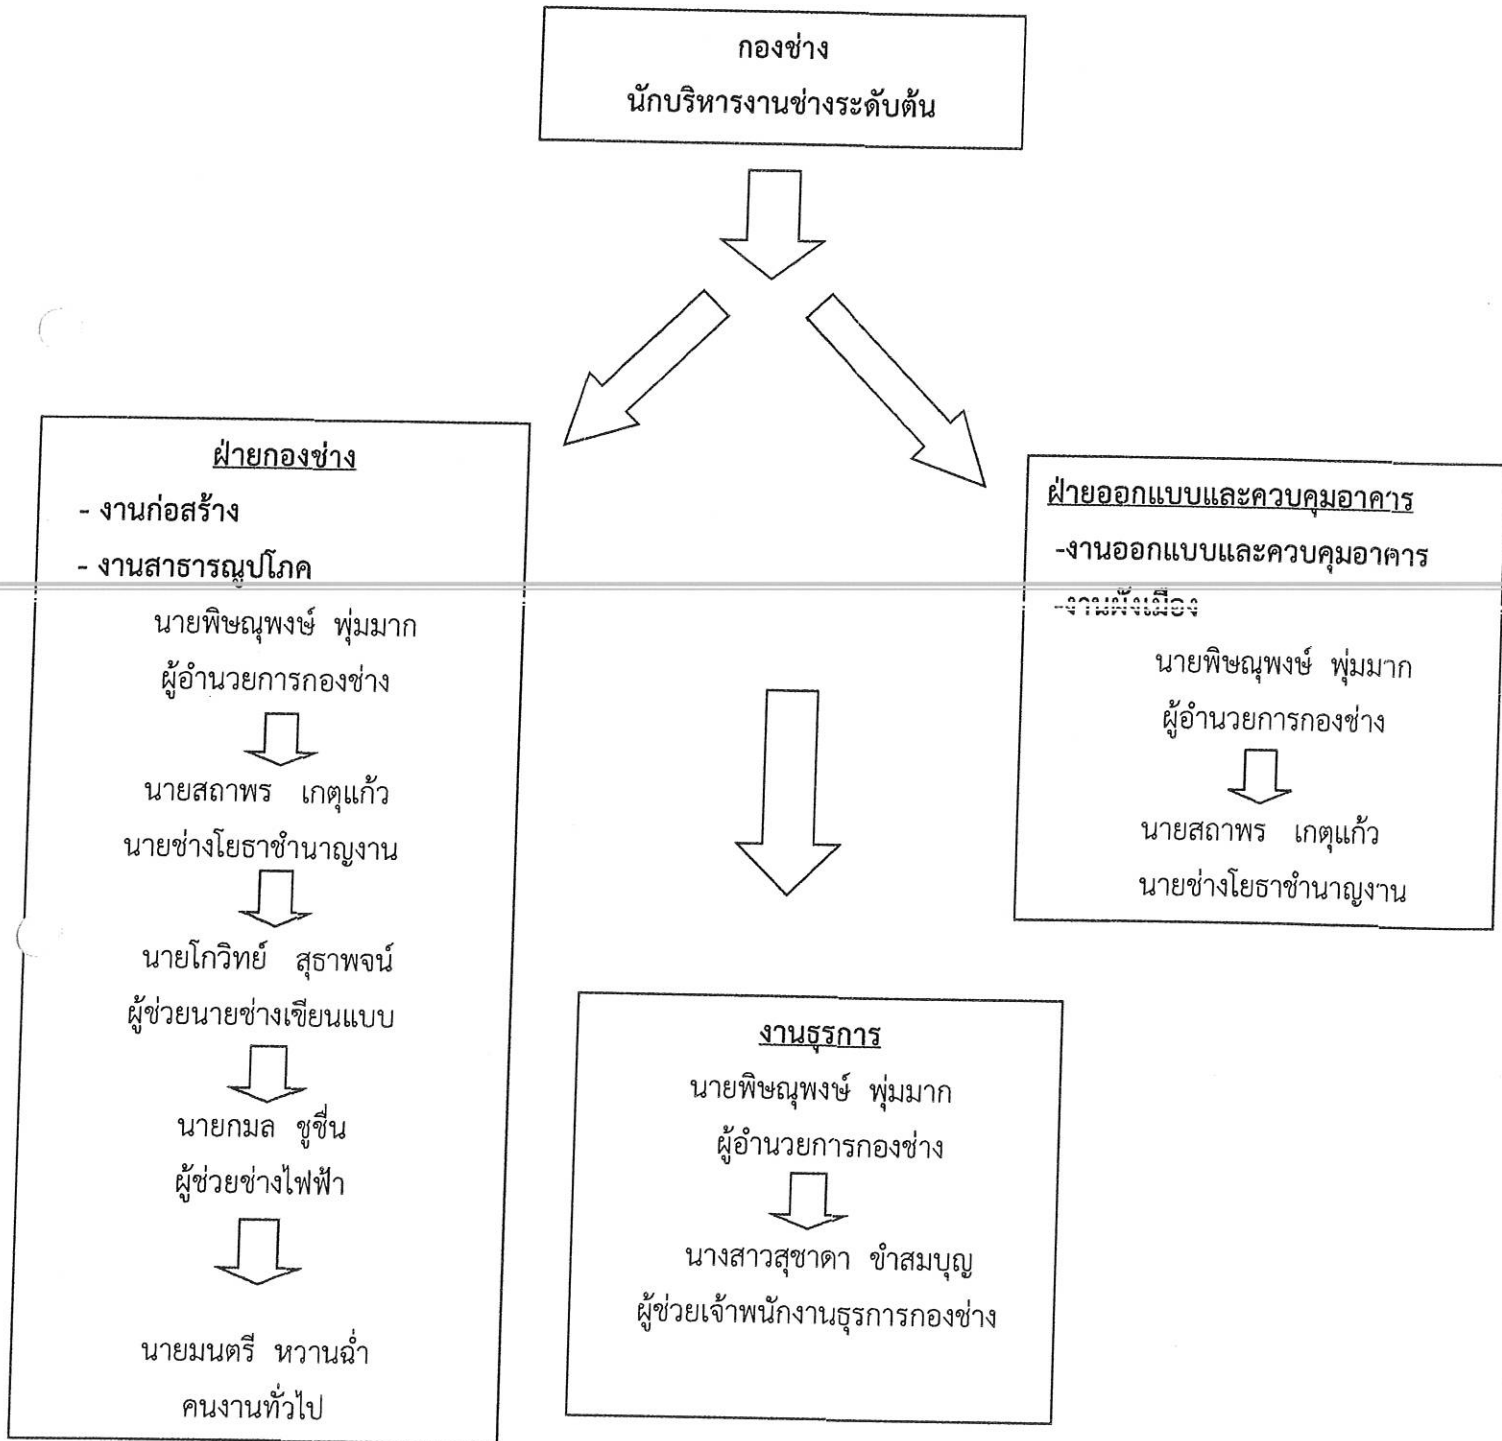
กองช่าง
นักบริหารงานช่างระดับต้น

ฝ่ายกองช่าง
- งานก่อสร้าง
- งานสาธารณูปโภค
นายพิษณุพงษ์ พุ่มมาก
ผู้อำนวยการกองช่าง
นายสถาพร เกตุแก้ว
นายช่างโยธาชำนาญงาน
นายโกวิทย์ สุธาพจน์
ผู้ช่วยนายช่างเขียนแบบ
นายกมล ชูชื่น
ผู้ช่วยช่างไฟฟ้า
นายมนตรี หวานฉ่ำ
คนงานทั่วไป

ฝ่ายออกแบบและควบคุมอาคาร
-งานออกแบบและควบคุมอาคาร
-งานผังเมือง
นายพิษณุพงษ์ พุ่มมาก
ผู้อำนวยการกองช่าง
นายสถาพร เกตุแก้ว
นายช่างโยธาชำนาญงาน

งานธุรการ
นายพิษณุพงษ์ พุ่มมาก
ผู้อำนวยการกองช่าง
นางสาวสุชาดา ขำสมบุญ
ผู้ช่วยเจ้าพนักงานธุรการกองช่าง